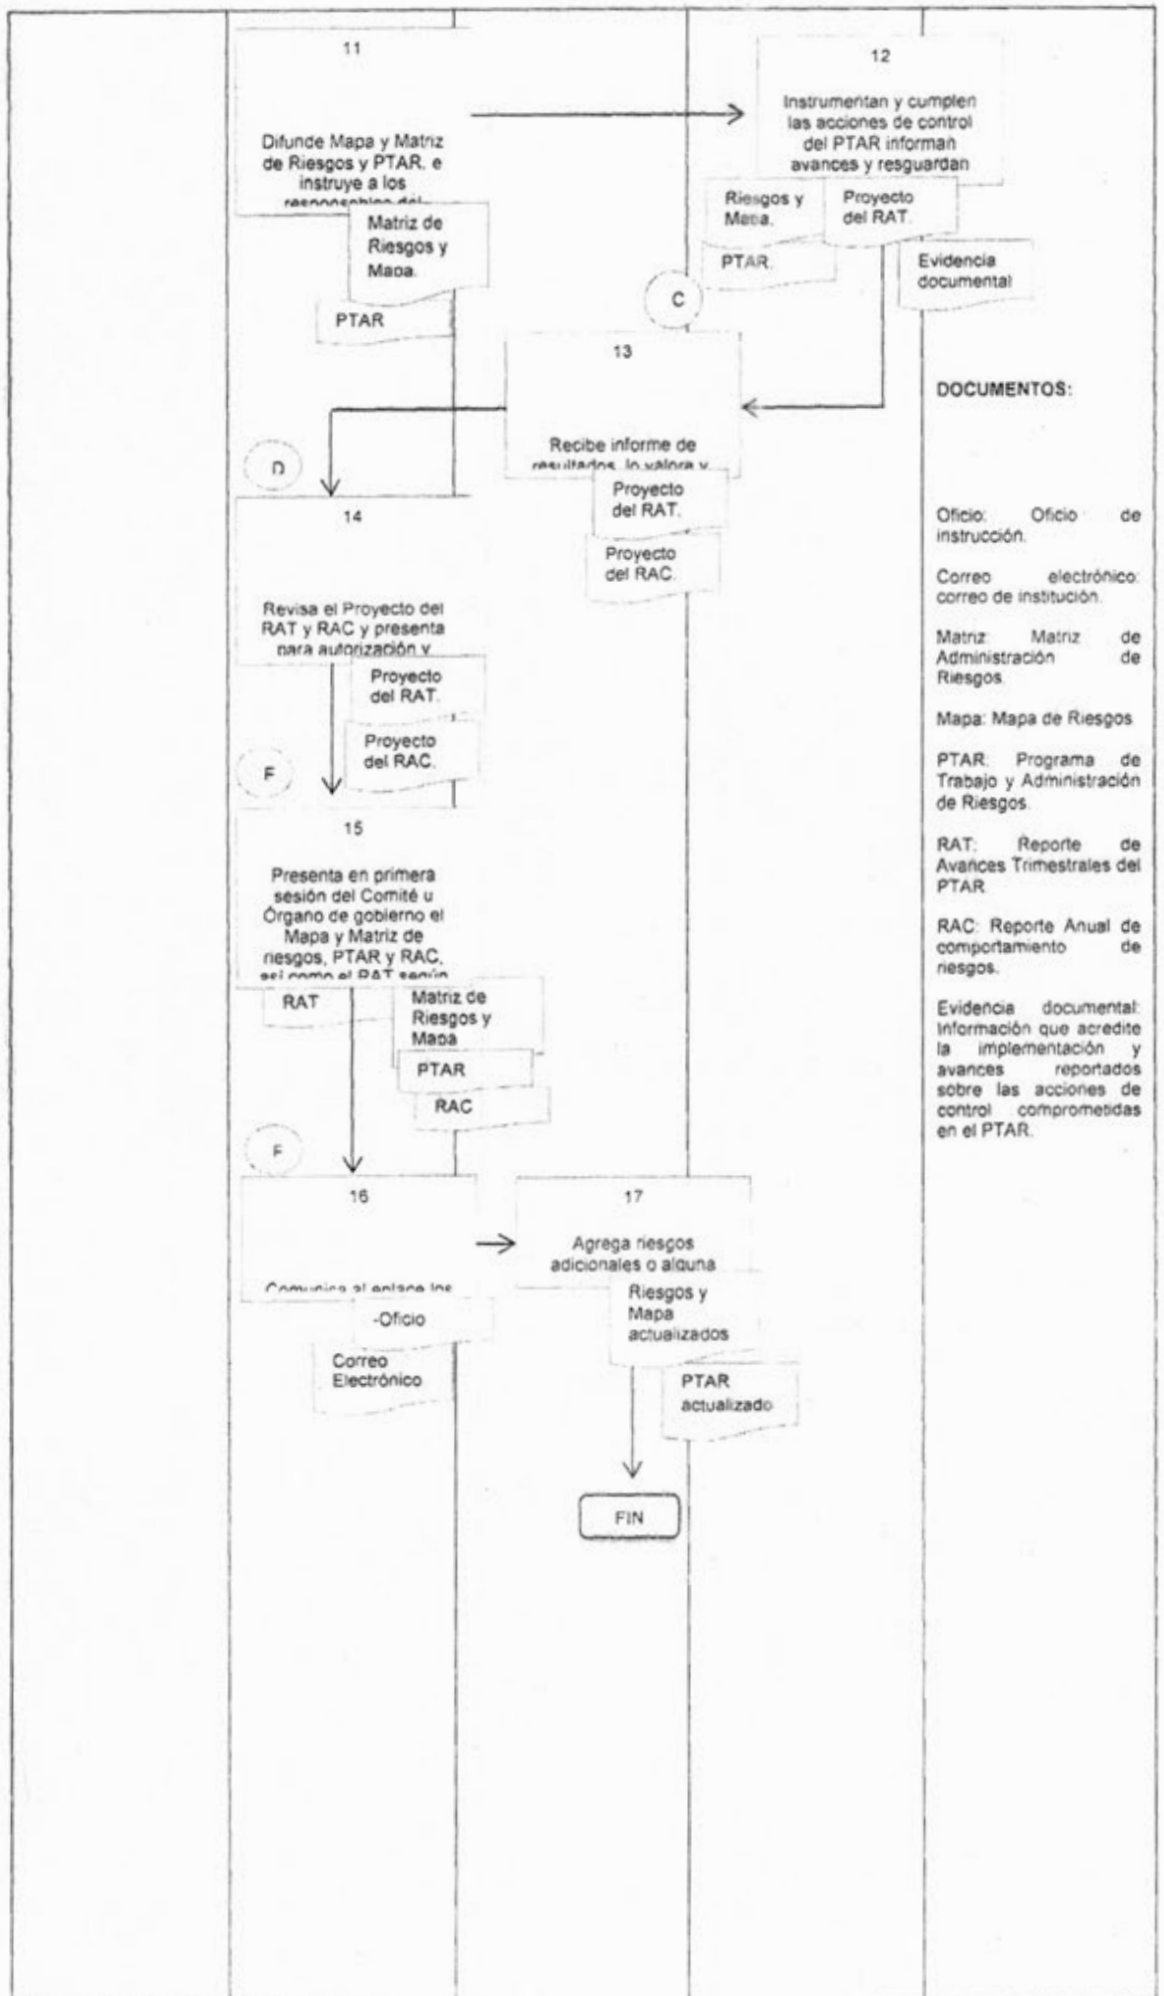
11

Difunde Mapa y Matriz de Riesgos y PTAR, e instruye a los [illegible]

Matriz de Riesgos y Mapa.

PTAR

12

Instrumentan y cumplen las acciones de control del PTAR informan avances y resguardan

Riesgos y Mapa.

Proyecto del RAT.

PTAR.

Evidencia documental

C

13

Recibe informe de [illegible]

Proyecto del RAT.

Proyecto del RAC.

D

14

Revisa el Proyecto del RAT y RAC y presenta para autorización y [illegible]

Proyecto del RAT.

Proyecto del RAC.

E

15

Presenta en primera sesión del Comité u Órgano de gobierno el Mapa y Matriz de riesgos, PTAR y RAC, así como el RAT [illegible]

RAT

Matriz de Riesgos y Mapa

PTAR

RAC

F

16

Comunica al enlace los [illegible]

-Oficio

Correo Electrónico

17

Agrega riesgos adicionales o alguna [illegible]

Riesgos y Mapa actualizados

PTAR actualizado

FIN

DOCUMENTOS:

Oficio: Oficio de instrucción.

Correo electrónico: correo de institución.

Matriz: Matriz de Administración de Riesgos.

Mapa: Mapa de Riesgos

PTAR: Programa de Trabajo y Administración de Riesgos.

RAT: Reporte de Avances Trimestrales del PTAR

RAC: Reporte Anual de comportamiento de riesgos.

Evidencia documental: Información que acredite la implementación y avances reportados sobre las acciones de control comprometidas en el PTAR.